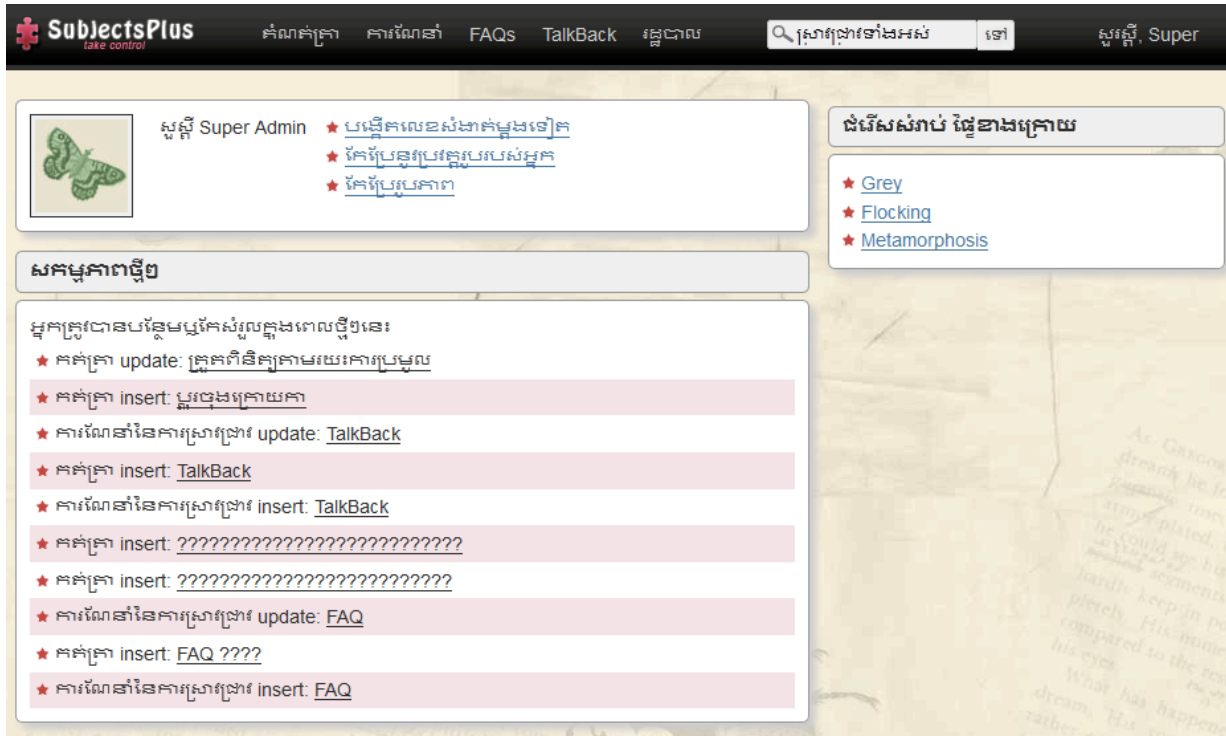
SubjectsPlus
take control

កំណត់ត្រា ការណែនាំ FAQs TalkBack រដ្ឋបាល

ស្រាវជ្រាវទាំងអស់ ទៅ

សួស្តី, Super

សួស្តី Super Admin
★ បង្កើតលេខសំងាត់ម្តងទៀត
★ កែប្រែនូវប្រវត្តរូបរបស់អ្នក
★ កែប្រែរូបភាព

ជំរើសសំរាប់ ផ្ទៃខាងក្រោយ
★ Grey
★ Flocking
★ Metamorphosis

សកម្មភាពថ្មីៗ

អ្នកត្រូវបានបន្ថែមឬកែសំរួលក្នុងពេលថ្មីៗនេះ
★ កត់ត្រា update: គ្រួតពិនិត្យតាមរយះការប្រមូល
★ កត់ត្រា insert: ប្តូរចុងក្រោយគា
★ ការណែនាំនៃការស្រាវជ្រាវ update: TalkBack
★ កត់ត្រា insert: TalkBack
★ ការណែនាំនៃការស្រាវជ្រាវ insert: TalkBack
★ កត់ត្រា insert: ??????????????????????????
★ កត់ត្រា insert: ??????????????????????????
★ ការណែនាំនៃការស្រាវជ្រាវ update: FAQ
★ កត់ត្រា insert: FAQ ????
★ ការណែនាំនៃការស្រាវជ្រាវ insert: FAQ